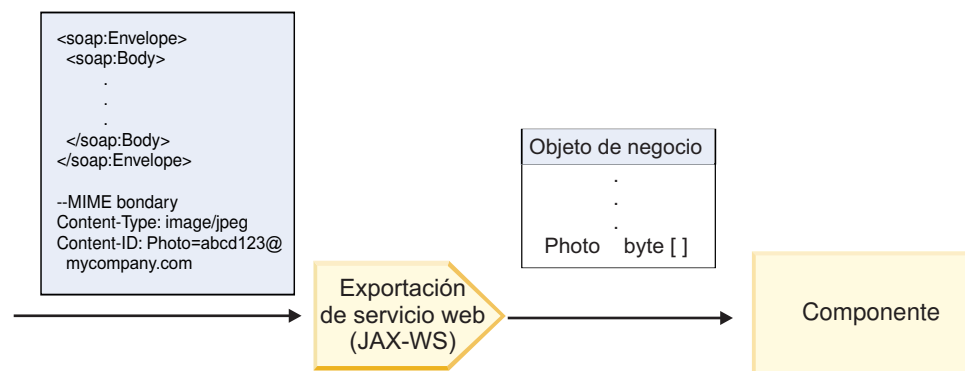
<soap:Envelope>
<soap:Body>
.
.
.
</soap:Body>
</soap:Envelope>

--MIME bondary
Content-Type: image/jpeg
Content-ID: Photo=abcd123@
mycompany.com

Objeto de negocio
.
.
.
Photo byte [ ]

Exportación de servicio web (JAX-WS)

Componente